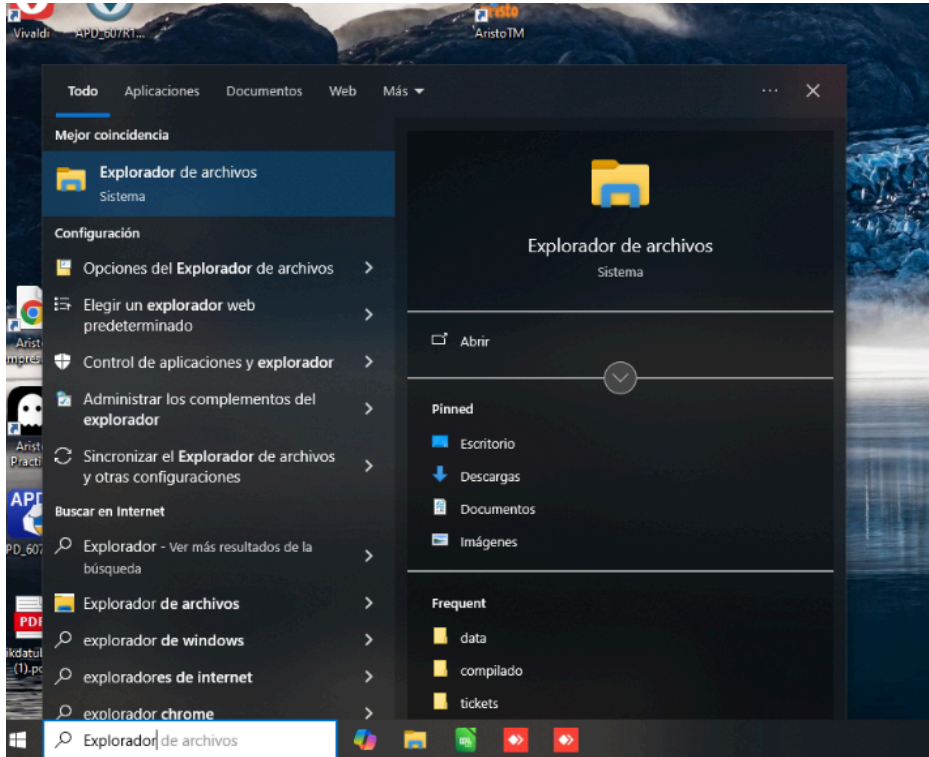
Vivaldi APD_607R1... AristoTM

Todo Aplicaciones Documentos Web Más ▾ ··· ✕

Mejor coincidencia

Explorador de archivos
Sistema

Configuración

Opciones del Explorador de archivos >

Elegir un explorador web predeterminado >

Control de aplicaciones y explorador >

Administrar los complementos del explorador >

Sincronizar el Explorador de archivos y otras configuraciones >

Buscar en Internet

Explorador - Ver más resultados de la búsqueda >

Explorador de archivos >

explorador de windows >

exploradores de internet >

explorador chrome >

Explorador de archivos
Sistema

Abrir

Pinned

Escritorio

Descargas

Documentos

Imágenes

Frequent

data

compilado

tickets

Arist impres

Arist Practi

APD PD_607

PDF ikdatul (1).pd

Explorador de archivos